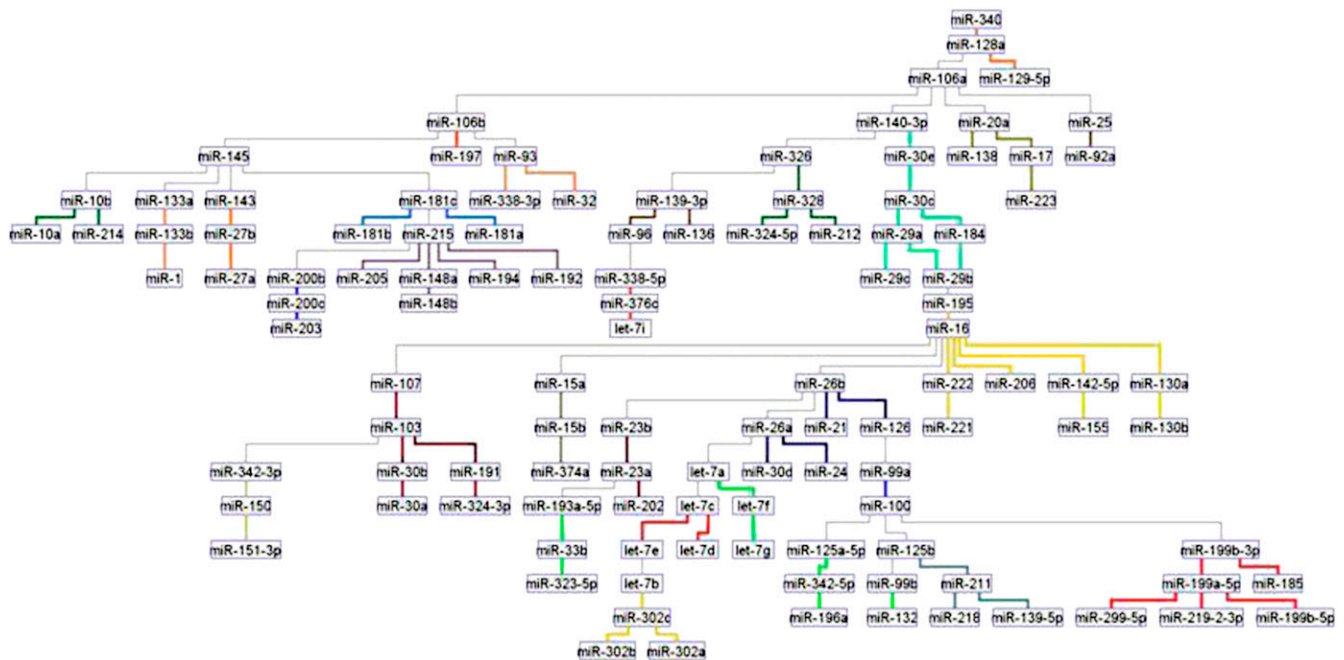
miR-340
miR-128a
miR-129-5p
miR-106a
miR-106b
miR-140-3p
miR-20a
miR-25
miR-145
miR-197
miR-93
miR-326
miR-30e
miR-138
miR-17
miR-92a
miR-10b
miR-133a
miR-143
miR-181c
miR-338-3p
miR-32
miR-139-3p
miR-328
miR-30c
miR-223
miR-10a
miR-214
miR-133b
miR-27b
miR-181b
miR-215
miR-181a
miR-96
miR-136
miR-324-5p
miR-212
miR-29a
miR-184
miR-1
miR-27a
miR-200b
miR-205
miR-148a
miR-194
miR-192
miR-338-5p
miR-29c
miR-29b
miR-200c
miR-148b
miR-376c
miR-195
miR-203
let-7i
miR-16
miR-107
miR-15a
miR-26b
miR-222
miR-206
miR-142-5p
miR-130a
miR-103
miR-15b
miR-23b
miR-26a
miR-21
miR-126
miR-221
miR-155
miR-130b
miR-342-3p
miR-30b
miR-191
miR-374a
miR-23a
let-7a
miR-30d
miR-24
miR-99a
miR-150
miR-30a
miR-324-3p
miR-193a-5p
miR-202
let-7c
let-7f
miR-100
miR-151-3p
miR-33b
let-7e
let-7d
let-7g
miR-125a-5p
miR-125b
miR-199b-3p
miR-323-5p
let-7b
miR-342-5p
miR-99b
miR-211
miR-199a-5p
miR-185
miR-302c
miR-196a
miR-132
miR-218
miR-139-5p
miR-299-5p
miR-219-2-3p
miR-199b-5p
miR-302b
miR-302a